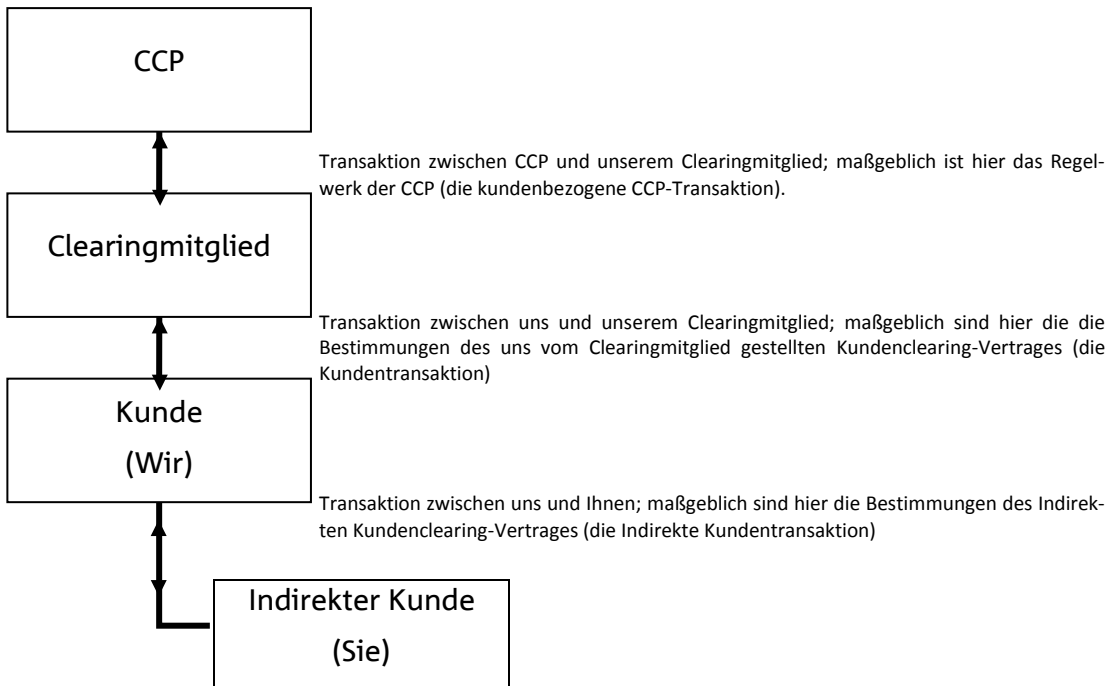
CCP

Transaktion zwischen CCP und unserem Clearingmitglied; maßgeblich ist hier das Regelwerk der CCP (die kundenbezogene CCP-Transaktion).

Clearingmitglied

Transaktion zwischen uns und unserem Clearingmitglied; maßgeblich sind hier die die Bestimmungen des uns vom Clearingmitglied gestellten Kundenclearing-Vertrages (die Kundentransaktion)

Kunde
(Wir)

Transaktion zwischen uns und Ihnen; maßgeblich sind hier die Bestimmungen des Indirekten Kundenclearing-Vertrages (die Indirekte Kundentransaktion)

Indirekter Kunde
(Sie)